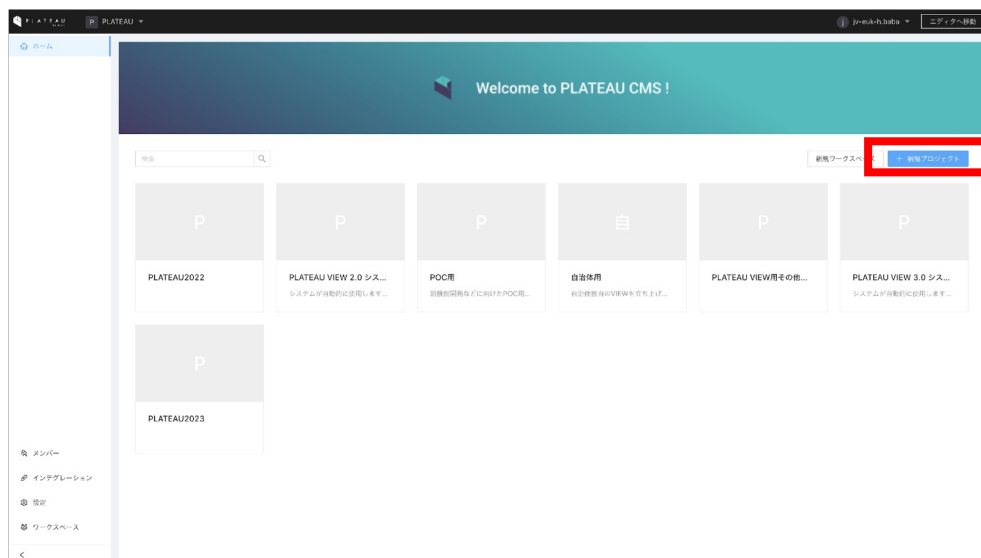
PLATEAU P PLATEAU

j jv-euk-h.baba エディタへ移動

ホーム

Welcome to PLATEAU CMS !

検索

新規ワークスペース ＋ 新規プロジェクト

P
PLATEAU2022

P
PLATEAU VIEW 2.0 シス...
システムが自動的に使用します...

P
POC用
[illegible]POC用...

自
自治体用
自治体独自のVIEWを立ち上げ...

P
PLATEAU VIEW用その他...

P
PLATEAU VIEW 3.0 シス...
システムが自動的に使用します...

P
PLATEAU2023

メンバー
インテグレーション
設定
ワークスペース
<